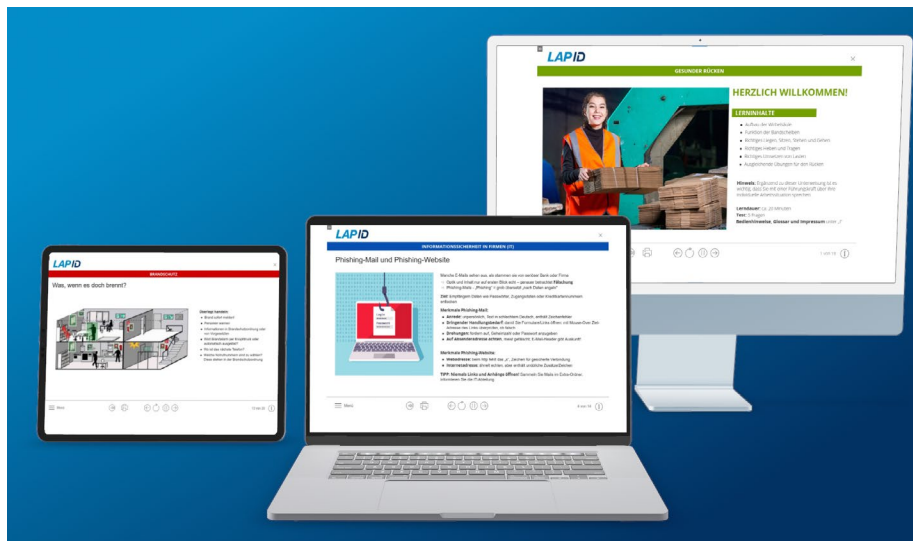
LAPID

GESUNDER RÜCKEN

HERZLICH WILLKOMMEN!

LERNINHALTE

Aufbau der Wirbelsäule
Funktion der Bandscheiben
Richtiges Liegen, Sitzen, Stehen und Gehen
Richtiges Heben und Tragen
Richtiges Umsetzen von Lasten
Ausgleichende Übungen für den Rücken

Hinweis: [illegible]

Lerndauer: ca. 20 Minuten
Test: 5 Fragen
Bedienhinweise, Glossar und Impressum

LAPID

INFORMATIONSSICHERHEIT IN FIRMEN (IT)

Phishing-Mail und Phishing-Website

Merkmale Phishing-Mail:

Merkmale Phishing-Website:

TIPP: Niemals Links und Anhänge öffnen!

Menü

LAPID

BRANDSCHUTZ

Was, wenn es doch brennt?

Menü